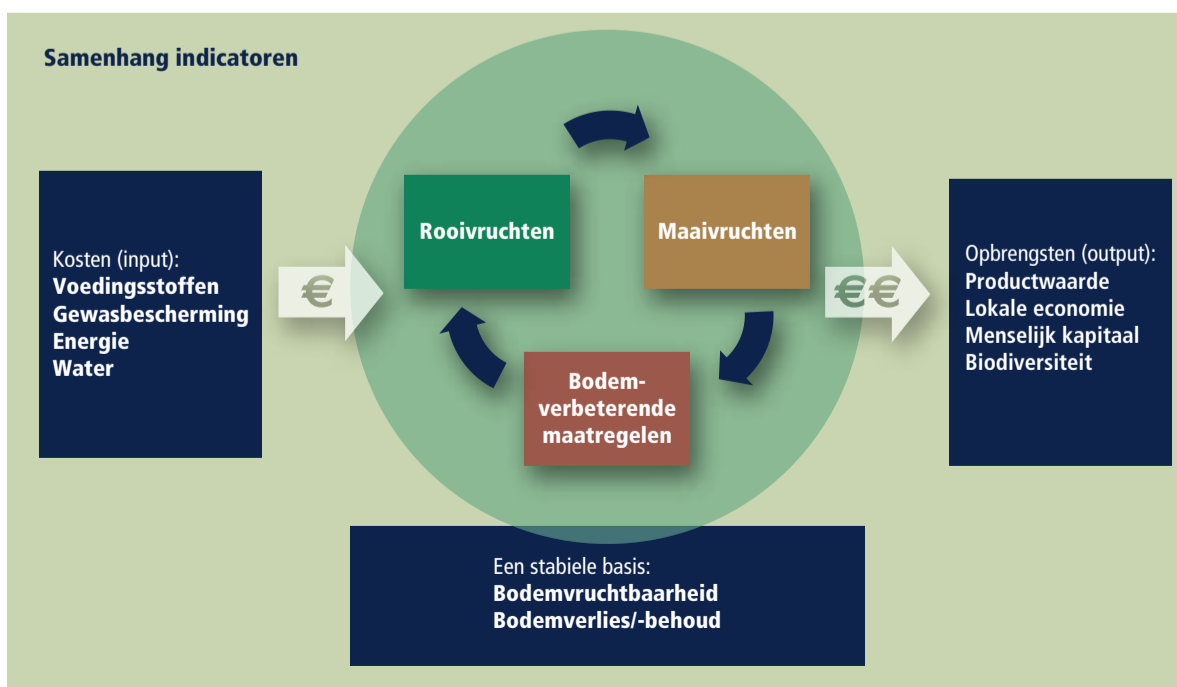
Samenhang indicatoren

Kosten (input):
Voedingsstoffen
Gewasbescherming
Energie
Water

€

Rooivruchten

Maaivruchten

Bodem-verbeterende maatregelen

€€

Opbrengsten (output):
Productwaarde
Lokale economie
Menselijk kapitaal
Biodiversiteit

Een stabiele basis:
Bodemvruchtbaarheid
Bodemverlies/-behoud